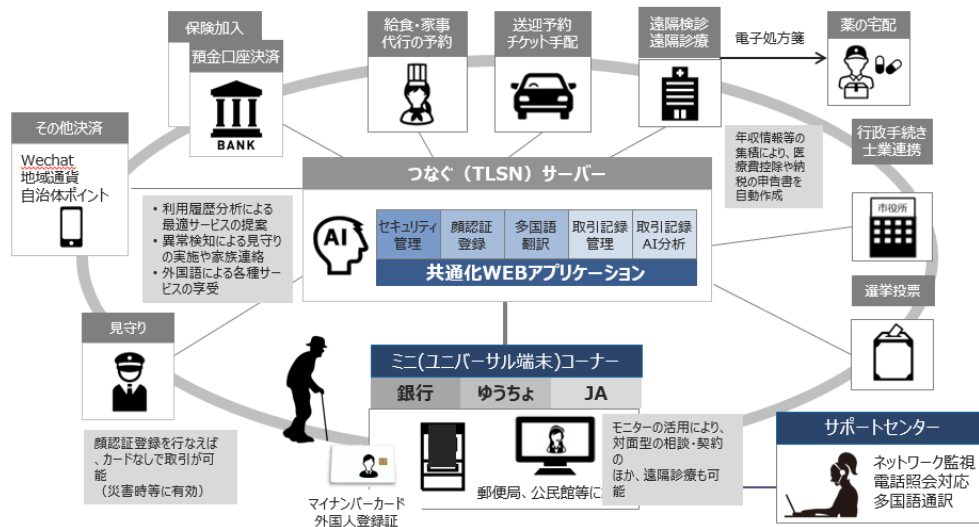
保険加入

預金口座決済

BANK

給食・家事代行の予約

送迎予約
チケット手配

遠隔検診
遠隔診療

電子処方箋

薬の宅配

その他決済

Wechat
地域通貨
自治体ポイント

年収情報等の集積により、医療費控除や納税の申告書を自動作成

行政手続き
士業連携

市役所

つなぐ（TLSN）サーバー

・利用履歴分析による最適サービスの提案
・異常検知による見守りの実施や家族連絡
・外国語による各種サービスの享受

AI

| セキュリティ管理 | 顔認証登録 | 多国語翻訳 | 取引記録管理 | 取引記録AI分析 |
|---|---|---|---|---|

共通化WEBアプリケーション

選挙投票

見守り

ミニ(ユニバーサル端末)コーナー

| 銀行 | ゆうちょ | JA |
|---|---|---|

顔認証登録を行なえば、カードなしで取引が可能
（災害時等に有効）

マイナンバーカード
外国人登録証

郵便局、公民館等に

モニターの活用により、対面型の相談・契約のほか、遠隔診療も可能

サポートセンター

ネットワーク監視
電話照会対応
多国語通訳